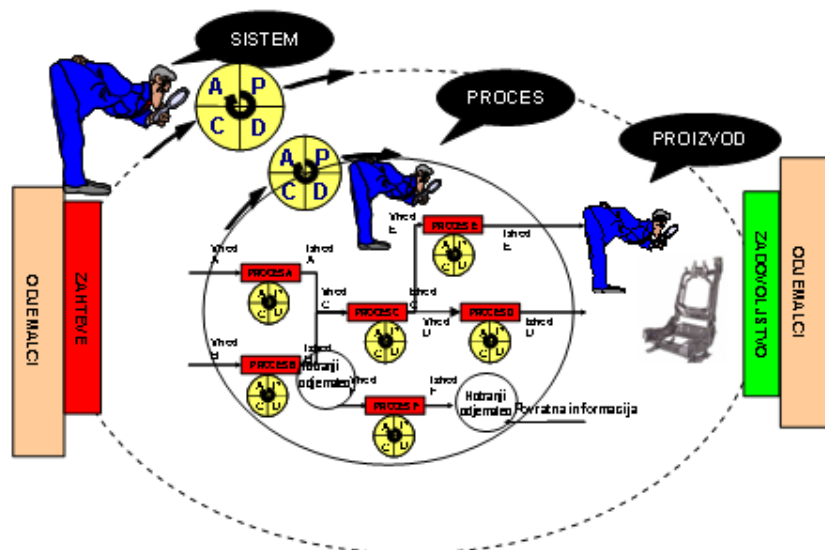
SISTEM

PROCES

PROIZVOD

A P C D

A P C D

ODJEMALCI

ZAHTEVE

ZADOVOLJSTVO

ODJEMALCI

Vhod A

Izhod A

PROCES A

Vhod E

PROCES E

Izhod E

Vhod C

PROCES C

Izhod C

PROCES D

Vhod D

Izhod D

Vhod B

PROCES B

Izhod B

Notranji odjemalec

Vhod F

PROCES F

Izhod F

Notranji odjemalec

Povratna informacija